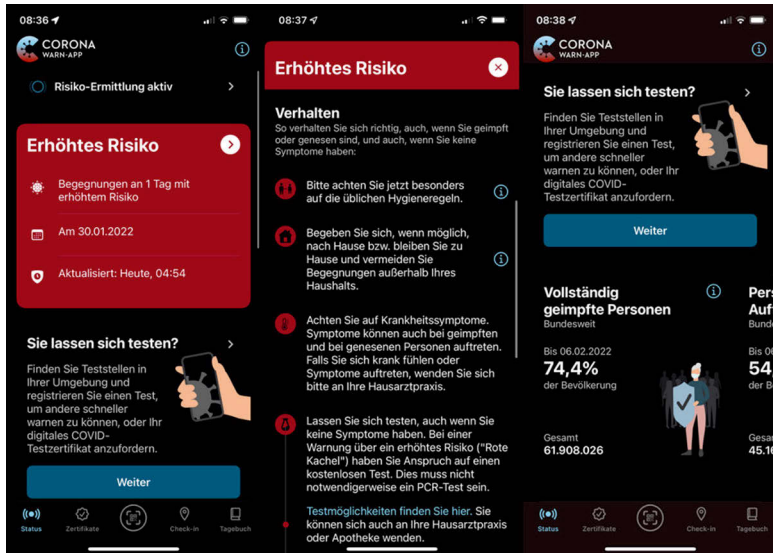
08:36

CORONA
WARN-APP

Risiko-Ermittlung aktiv

Erhöhtes Risiko

Begegnungen an 1 Tag mit erhöhtem Risiko

Am 30.01.2022

Aktualisiert: Heute, 04:54

Sie lassen sich testen?

Finden Sie Teststellen in Ihrer Umgebung und registrieren Sie einen Test, um andere schneller warnen zu können, oder Ihr digitales COVID-Testzertifikat anzufordern.

Weiter

Status
Zertifikate
Check-in
Tagebuch

08:37

Erhöhtes Risiko

Verhalten

So verhalten Sie sich richtig, auch, wenn Sie geimpft oder genesen sind, und auch, wenn Sie keine Symptome haben:

Bitte achten Sie jetzt besonders auf die üblichen Hygieneregeln.

Begeben Sie sich, wenn möglich, nach Hause bzw. bleiben Sie zu Hause und vermeiden Sie Begegnungen außerhalb Ihres Haushalts.

Achten Sie auf Krankheitssymptome. Symptome können auch bei geimpften und bei genesenen Personen auftreten. Falls Sie sich krank fühlen oder Symptome auftreten, wenden Sie sich bitte an Ihre Hausarztpraxis.

Lassen Sie sich testen, auch wenn Sie keine Symptome haben. Bei einer Warnung über ein erhöhtes Risiko ("Rote Kachel") haben Sie Anspruch auf einen kostenlosen Test. Dies muss nicht notwendigerweise ein PCR-Test sein.

Testmöglichkeiten finden Sie hier. Sie können sich auch an Ihre Hausarztpraxis oder Apotheke wenden.

08:38

CORONA
WARN-APP

Sie lassen sich testen?

Finden Sie Teststellen in Ihrer Umgebung und registrieren Sie einen Test, um andere schneller warnen zu können, oder Ihr digitales COVID-Testzertifikat anzufordern.

Weiter

Vollständig geimpfte Personen
Bundesweit

Bis 06.02.2022
74,4%
der Bevölkerung

Gesamt
61.908.026

Pers
Auf
Bunde

Bis 06.0
54
der B

Gesamt
45.16

Status
Zertifikate
Check-in
Tagebuch